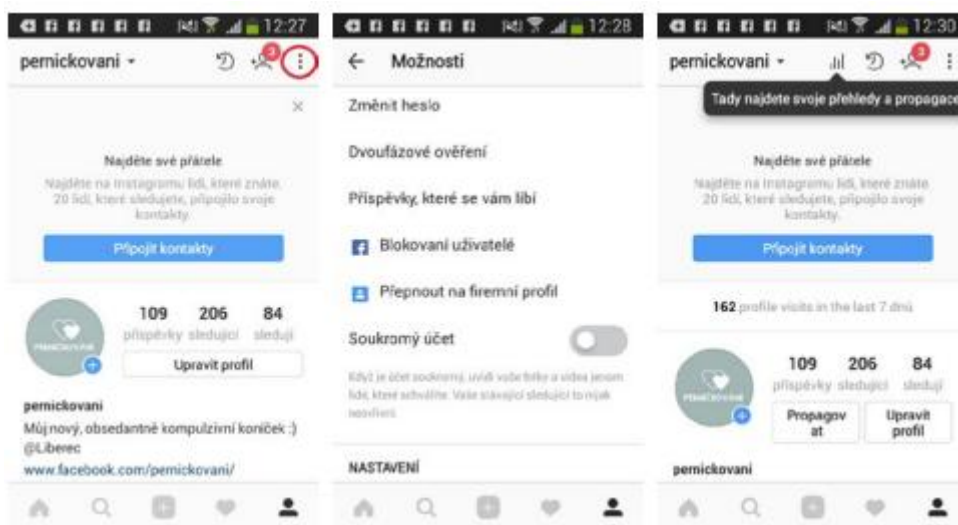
12:27

pernickovani

3

Najděte své přátele

Najděte na Instagramu lidi, které znáte. 20 lidí, které sledujete, připojilo svoje kontakty.

Připojit kontakty

PERNICKOVANI

109 příspěvky

206 sledující

84 sleduji

Upravit profil

pernickovani

Můj nový, obsedantně kompulzivní koníček :) @Liberec

www.facebook.com/pernickovani/

12:28

Možnosti

Změnit heslo

Dvoufázové ověření

Příspěvky, které se vám líbí

Blokovaní uživatelé

Přepnout na firemní profil

Soukromý účet

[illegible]

NASTAVENÍ

12:30

pernickovani

3

Tady najdete svoje přehledy a propagace

Najděte své přátele

Najděte na Instagramu lidi, které znáte. 20 lidí, které sledujete, připojilo svoje kontakty.

Připojit kontakty

162 profile visits in the last 7 dnů

PERNICKOVANI

109 příspěvky

206 sledující

84 sleduji

Propagovat

Upravit profil

pernickovani